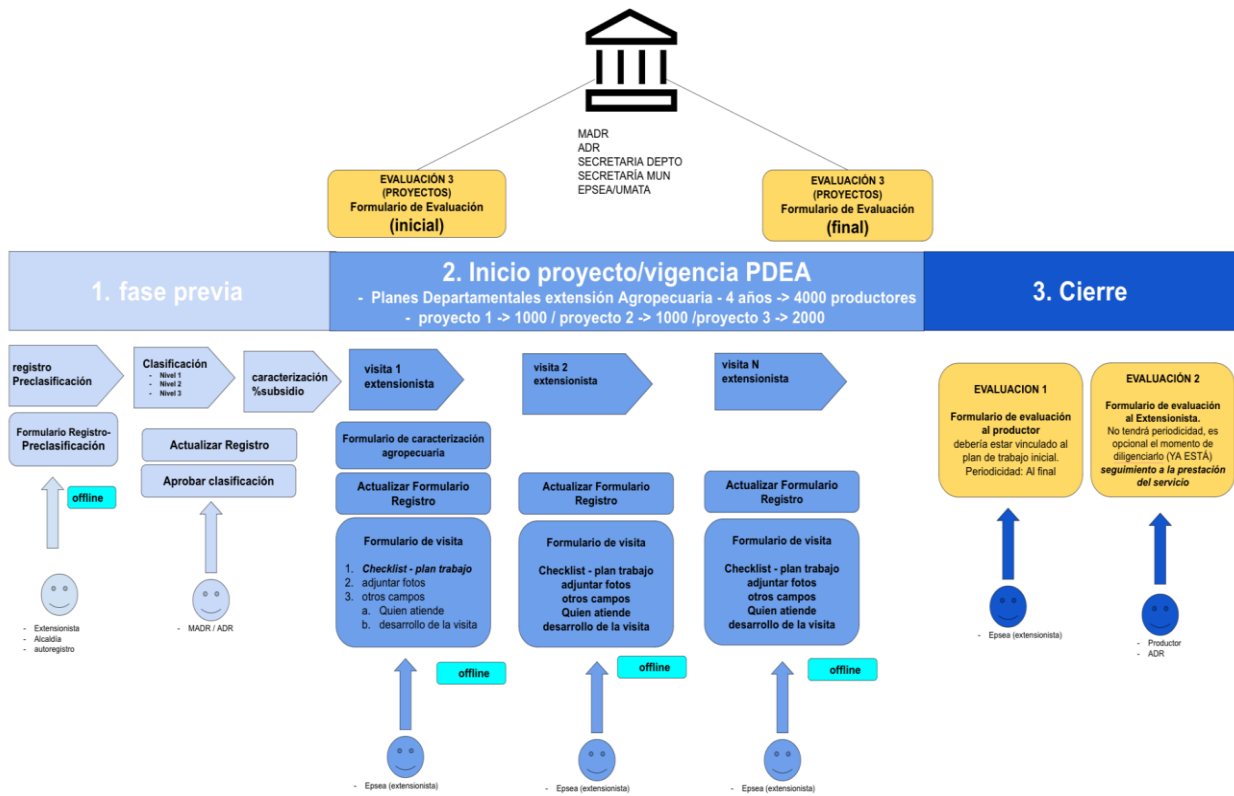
MADR
ADR
SECRETARIA DEPTO
SECRETARÍA MUN
EPSEA/UMATA

EVALUACIÓN 3
(PROYECTOS)
Formulario de Evaluación
(inicial)

EVALUACIÓN 3
(PROYECTOS)
Formulario de Evaluación
(final)

1. fase previa

2. Inicio proyecto/vigencia PDEA
- Planes Departamentales extensión Agropecuaria - 4 años -> 4000 productores
- proyecto 1 -> 1000 / proyecto 2 -> 1000 /proyecto 3 -> 2000

3. Cierre

registro Preclasificación

Formulario Registro-Preclasificación

offline

- Extensionista
- Alcaldia
- autoregistro

Clasificación
- Nivel 1
- Nivel 2
- Nivel 3

Actualizar Registro

Aprobar clasificación

- MADR / ADR

caracterización %subsidio

visita 1 extensionista

Formulario de caracterización agropecuaria

Actualizar Formulario Registro

Formulario de visita

1. Checklist - plan trabajo
2. adjuntar fotos
3. otros campos
a. Quien atiende
b. desarrollo de la visita

offline

- Epsea (extensionista)

visita 2 extensionista

Actualizar Formulario Registro

Formulario de visita

Checklist - plan trabajo
adjuntar fotos
otros campos
Quien atiende
desarrollo de la visita

offline

- Epsea (extensionista)

visita N extensionista

Actualizar Formulario Registro

Formulario de visita

Checklist - plan trabajo
adjuntar fotos
otros campos
Quien atiende
desarrollo de la visita

offline

- Epsea (extensionista)

EVALUACION 1

Formulario de evaluación al productor
debería estar vinculado al plan de trabajo inicial.
Periodicidad: Al final

- Epsea (extensionista)

EVALUACIÓN 2

Formulario de evaluación al Extensionista.
No tendrá periodicidad, es opcional el momento de diligenciarlo (YA ESTÁ)
seguimiento a la prestación del servicio

- Productor
- ADR